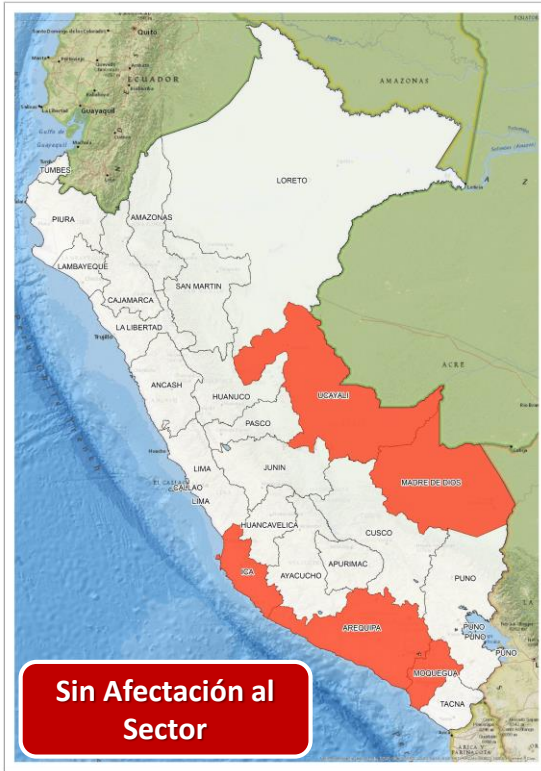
Quito
ECUADOR
Guayaquil
TUMBES
PIURA
AMAZONAS
LORETO
AMAZONAS
LAMBAYEQUE
CAJAMARCA
SAN MARTIN
LA LIBERTAD
ANCASH
UCAYALI
ACRE
HUANUCO
PASCO
LIMA
JUNIN
CALLAO
LIMA
MADRE DE DIOS
HUANCAVELICA
CUSCO
ICA
AYACUCHO
APURIMAC
PUNO
AREQUIPA
PUNO
PUNO
MOQUEGUA
TACNA

Sin Afectación al Sector